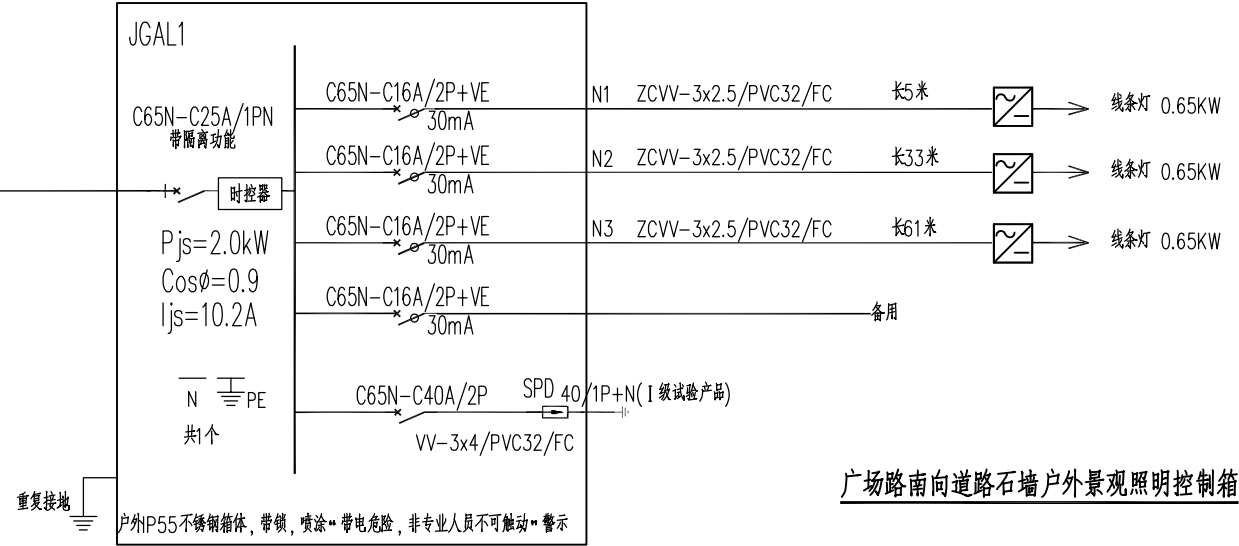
JGAL1

C65N-C25A/1PN
带隔离功能

时控器

Pjs=2.0kW
Cosø=0.9
Ijs=10.2A

N PE
共1个

C65N-C16A/2P+VE
30mA
N1 ZCVV-3x2.5/PVC32/FC 长5米 线条灯 0.65KW

C65N-C16A/2P+VE
30mA
N2 ZCVV-3x2.5/PVC32/FC 长33米 线条灯 0.65KW

C65N-C16A/2P+VE
30mA
N3 ZCVV-3x2.5/PVC32/FC 长61米 线条灯 0.65KW

C65N-C16A/2P+VE
30mA
备用

C65N-C40A/2P
SPD 40/1P+N(Ⅰ级试验产品)
VV-3x4/PVC32/FC

重复接地

户外IP55不锈钢箱体，带锁，喷涂“带电危险，非专业人员不可触动”警示

广场路南向道路石墙户外景观照明控制箱